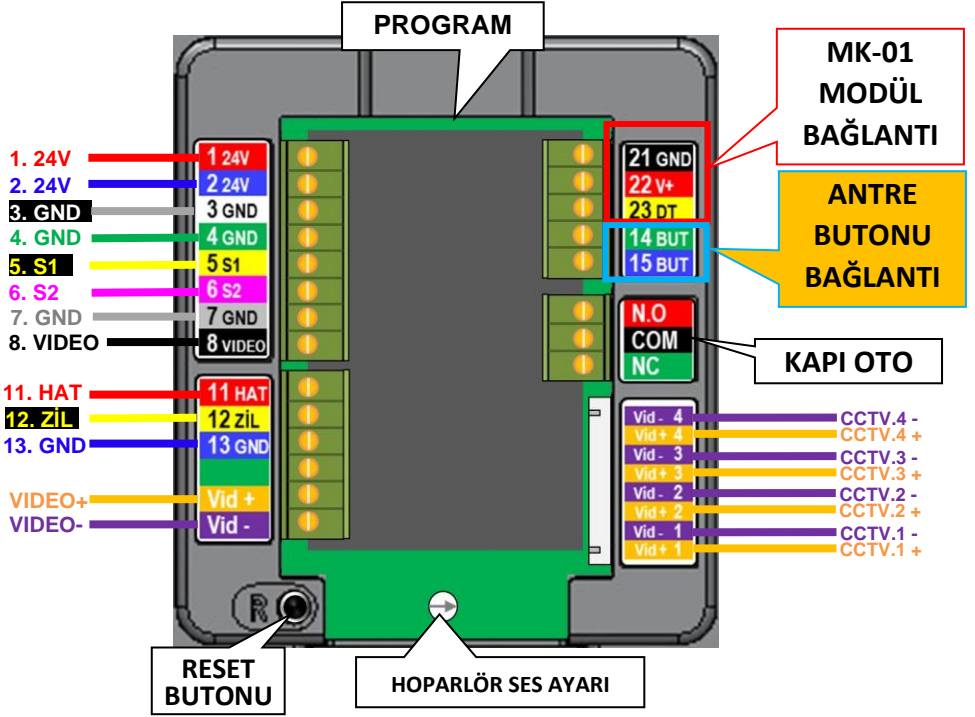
PROGRAM

MK-01 MODÜL BAĞLANTI

ANTRE BUTONU BAĞLANTI

KAPI OTO

1. 24V
2. 24V
3. GND
4. GND
5. S1
6. S2
7. GND
8. VIDEO

11. HAT
12. ZİL
13. GND

VIDEO+
VIDEO-

1 24V
2 24V
3 GND
4 GND
5 S1
6 S2
7 GND
8 VIDEO

11 HAT
12 ZİL
13 GND

Vid +
Vid -

21 GND
22 V+
23 DT
14 BUT
15 BUT

N.O
COM
NC

Vid - 4
Vid + 4
Vid - 3
Vid + 3
Vid - 2
Vid + 2
Vid - 1
Vid + 1

CCTV.4 -
CCTV.4 +
CCTV.3 -
CCTV.3 +
CCTV.2 -
CCTV.2 +
CCTV.1 -
CCTV.1 +

R

RESET BUTONU

HOPARLÖR SES AYARI